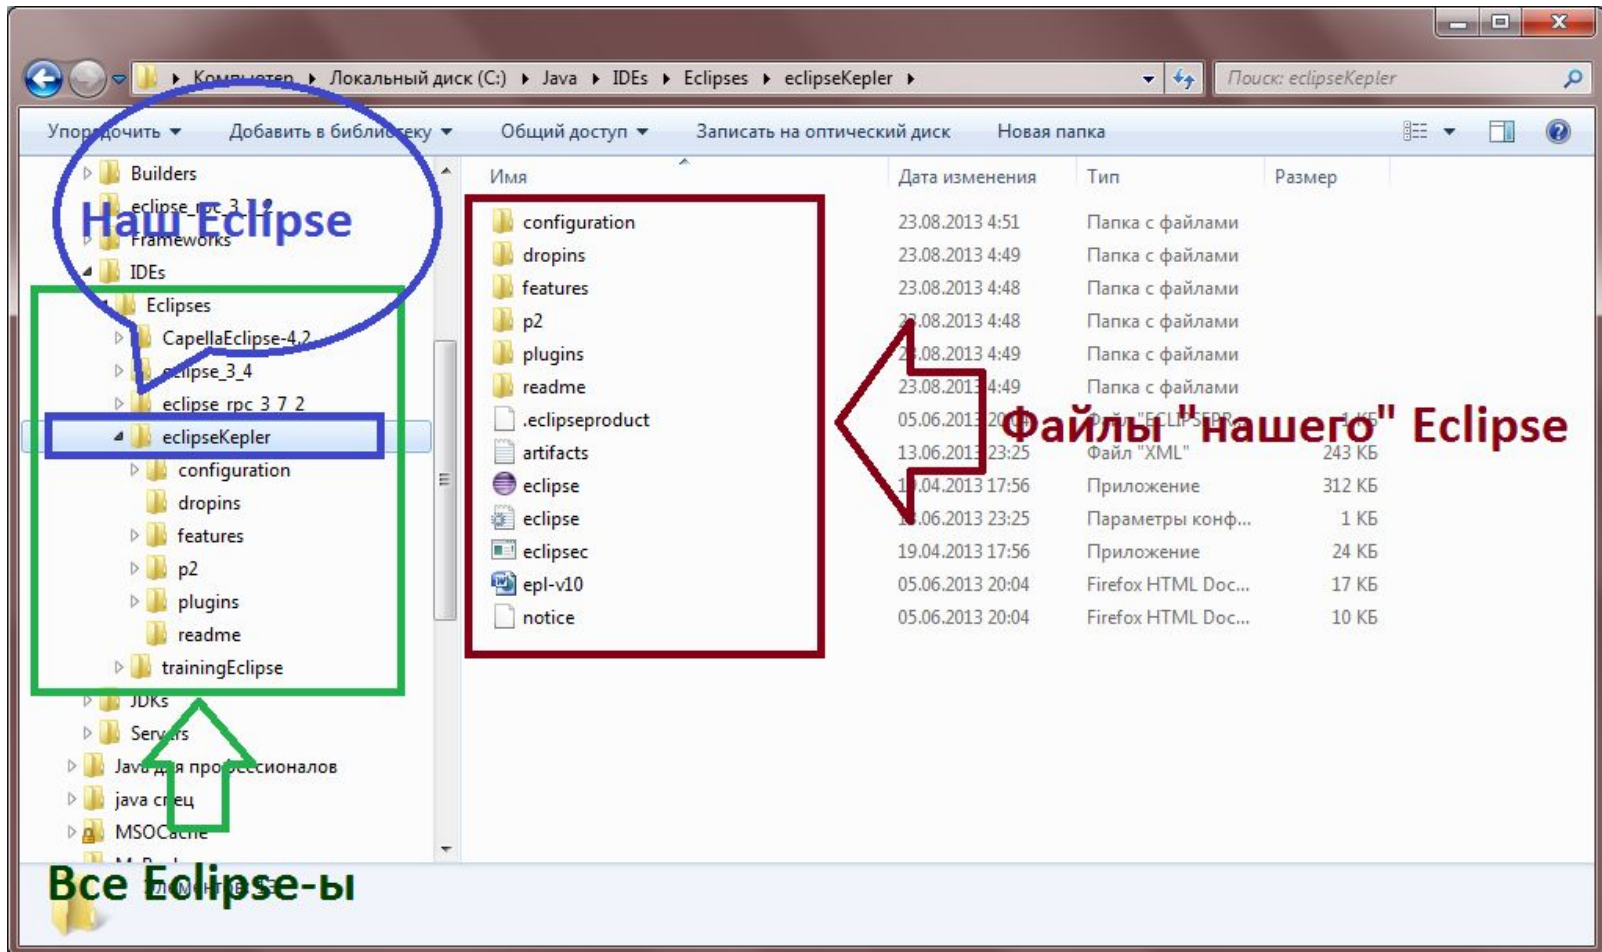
Компьютер ▸ Локальный диск (C:) ▸ Java ▸ IDEs ▸ Eclipses ▸ eclipseKepler ▸

Поиск: eclipseKepler

Упорядочить ▾ Добавить в библиотеку ▾ Общий доступ ▾ Записать на оптический диск Новая папка

Builders
eclipse_rpc_3_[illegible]
Frameworks
IDEs
Eclipses
CapellaEclipse-4.2
eclipse_3_4
eclipse_rpc_3_7_2
eclipseKepler
configuration
dropins
features
p2
plugins
readme
trainingEclipse
JDKs
Servers
Java для профессионалов
java спец
MSOCache
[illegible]

Наш Eclipse

Все Eclipse-ы

| Имя | Дата изменения | Тип | Размер |
|---|---|---|---|
| configuration | 23.08.2013 4:51 | Папка с файлами | |
| dropins | 23.08.2013 4:49 | Папка с файлами | |
| features | 23.08.2013 4:48 | Папка с файлами | |
| p2 | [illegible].08.2013 4:48 | Папка с файлами | |
| plugins | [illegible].08.2013 4:49 | Папка с файлами | |
| readme | 23.08.201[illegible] 4:49 | Папка с файлами | |
| .eclipseproduct | 05.06.201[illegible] 20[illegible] | Файл "ECLIPSEPR..." | 1 КБ |
| artifacts | 13.06.201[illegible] 23:25 | Файл "XML" | 243 КБ |
| eclipse | 1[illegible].04.2013 17:56 | Приложение | 312 КБ |
| eclipse | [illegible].06.2013 23:25 | Параметры конф... | 1 КБ |
| eclipsec | 19.04.2013 17:56 | Приложение | 24 КБ |
| epl-v10 | 05.06.2013 20:04 | Firefox HTML Doc... | 17 КБ |
| notice | 05.06.2013 20:04 | Firefox HTML Doc... | 10 КБ |

Файлы "нашего" Eclipse

Элементов: 13